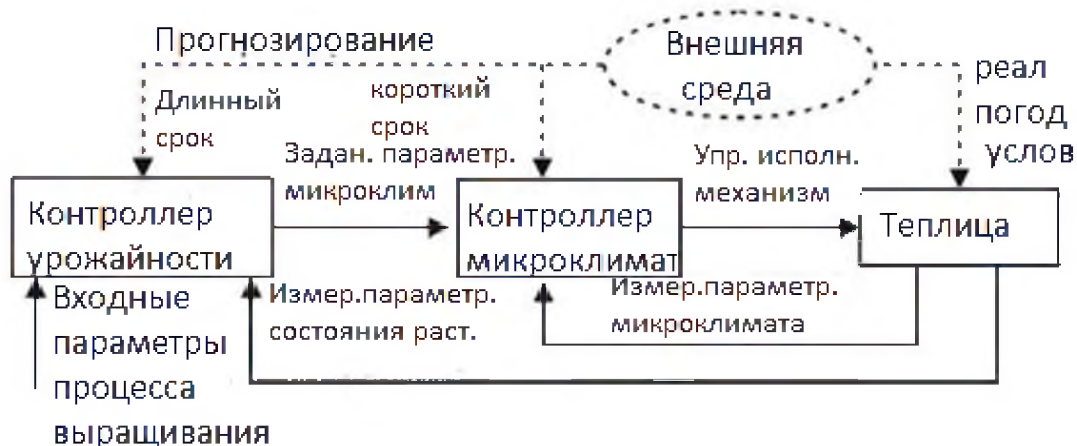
Прогнозирование

Внешняя среда

реал погод услов

Длинный срок

короткий срок

Задан. параметр. микроклим

Упр. исполн. механизм

Контроллер урожайности

Контроллер микроклимат

Теплица

Входные параметры процесса выращивания

Измер.параметр. состояния раст.

Измер.параметр. микроклимата